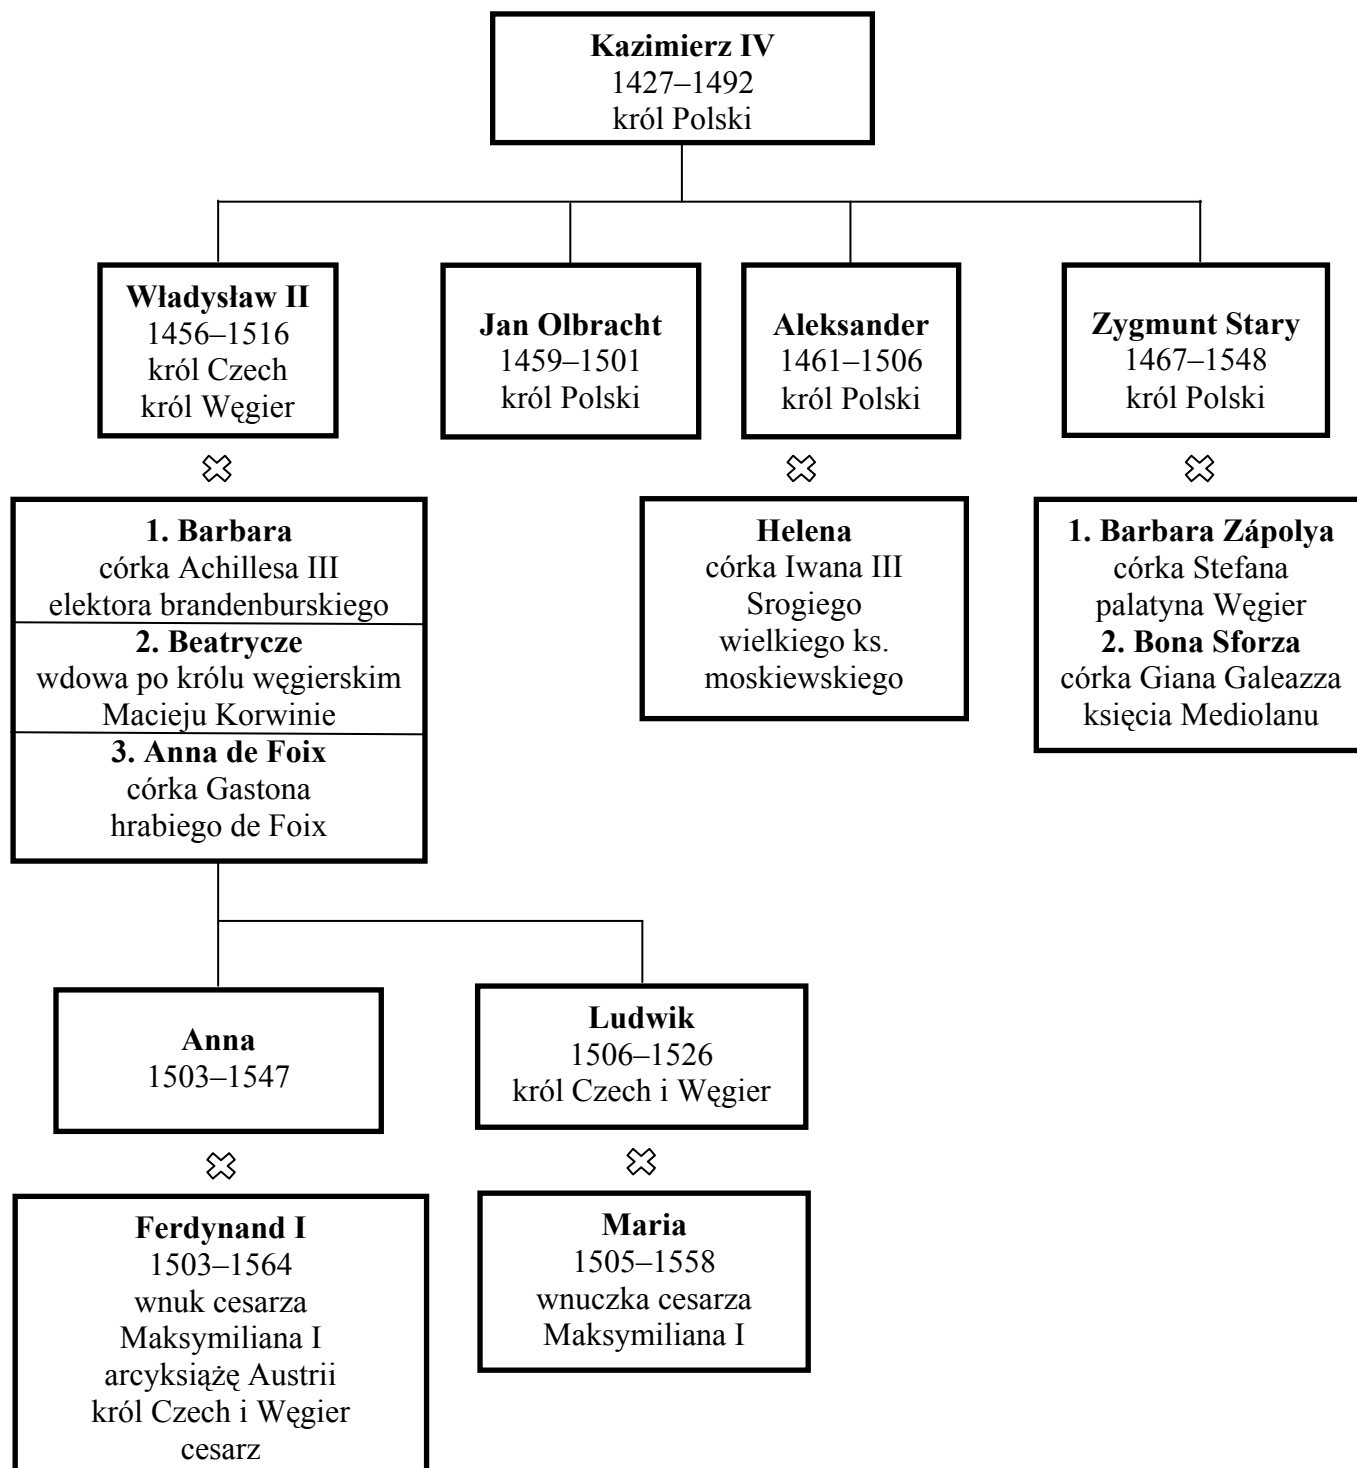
Kazimierz IV
1427–1492
król Polski

Władysław II
1456–1516
król Czech
król Węgier

Jan Olbracht
1459–1501
król Polski

Aleksander
1461–1506
król Polski

Zygmunt Stary
1467–1548
król Polski

1. Barbara
córka Achillesa III
elektora brandenburskiego
2. Beatrycze
wdowa po królu węgierskim
Macieju Korwinie
3. Anna de Foix
córka Gastona
hrabiego de Foix

Helena
córka Iwana III
Srogiego
wielkiego ks.
moskiewskiego

1. Barbara Zápolya
córka Stefana
palatyna Węgier
2. Bona Sforza
córka Giana Galeazza
księcia Mediolanu

Anna
1503–1547

Ludwik
1506–1526
król Czech i Węgier

Ferdynand I
1503–1564
wnuk cesarza
Maksymiliana I
arcyksiążę Austrii
król Czech i Węgier
cesarz

Maria
1505–1558
wnuczka cesarza
Maksymiliana I